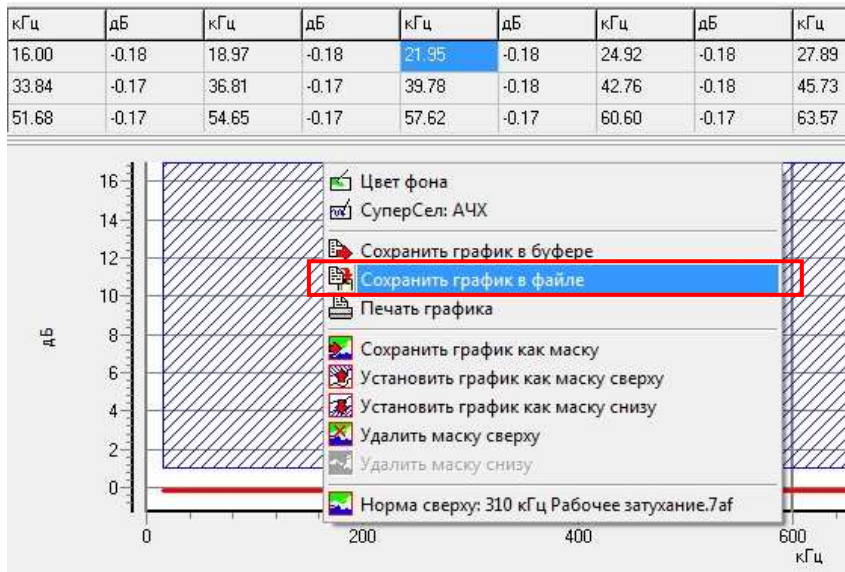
| кГц | дБ | кГц | дБ | кГц | дБ | кГц | дБ | кГц |
|---|---|---|---|---|---|---|---|---|
| 16.00 | -0.18 | 18.97 | -0.18 | 21.95 | -0.18 | 24.92 | -0.18 | 27.89 |
| 33.84 | -0.17 | 36.81 | -0.17 | 39.78 | -0.18 | 42.76 | -0.18 | 45.73 |
| 51.68 | -0.17 | 54.65 | -0.17 | 57.62 | -0.17 | 60.60 | -0.17 | 63.57 |

16
14
12
10
8
6
4
2
0
дБ
0
200
400
600
кГц

Цвет фона
СуперСел: АЧХ
Сохранить график в буфере
Сохранить график в файле
Печать графика
Сохранить график как маску
Установить график как маску сверху
Установить график как маску снизу
Удалить маску сверху
Удалить маску снизу
Норма сверху: 310 кГц Рабочее затухание.7af